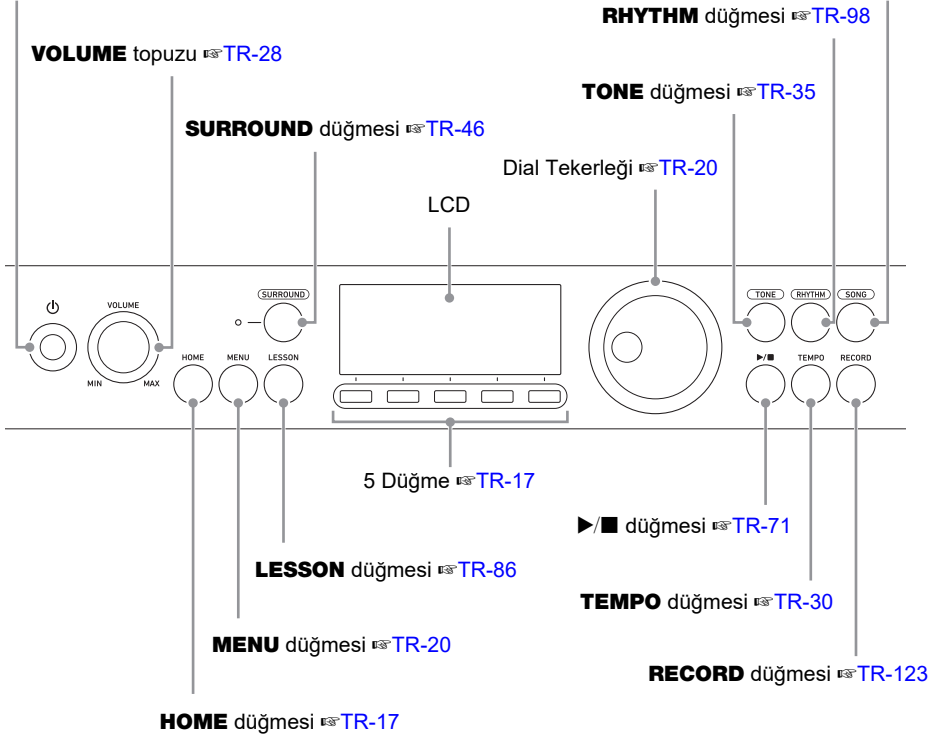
RHYTHM düğmesi ☞TR-98

VOLUME topuzu ☞TR-28

TONE düğmesi ☞TR-35

SURROUND düğmesi ☞TR-46

Dial Tekerleği ☞TR-20

LCD

VOLUME

MIN MAX

SURROUND

TONE RHYTHM SONG

HOME MENU LESSON

▶/■ TEMPO RECORD

5 Düğme ☞TR-17

▶/■ düğmesi ☞TR-71

LESSON düğmesi ☞TR-86

TEMPO düğmesi ☞TR-30

MENU düğmesi ☞TR-20

RECORD düğmesi ☞TR-123

HOME düğmesi ☞TR-17